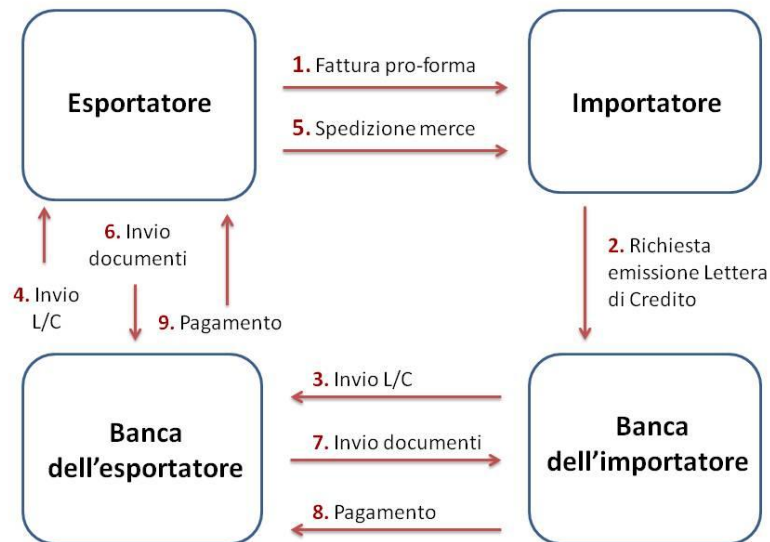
Esportatore

1. Fattura pro-forma

5. Spedizione merce

Importatore

6. Invio documenti

4. Invio L/C

9. Pagamento

2. Richiesta emissione Lettera di Credito

Banca dell'esportatore

3. Invio L/C

7. Invio documenti

8. Pagamento

Banca dell'importatore